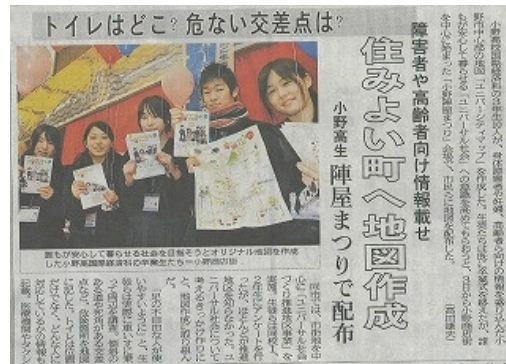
トイレはどこ？危ない交差点は？

障害者や高齢者向け情報載せ

住みよい町へ地図作成

小野高生 陣屋まつりで配布

誰もが安心して暮らせる社会を目指そうとオリジナル地図を作成した小野高国際経済科の3年生たち＝小野高校

小野高校国際経済科の3年生10人が、身近な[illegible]所在地、高齢者や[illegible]者の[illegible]小野市中心部の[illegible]「ユニバーサルマップ」を作成した。年末から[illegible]を回り、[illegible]を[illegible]した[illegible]した。3日から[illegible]小野陣屋まつりで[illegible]もある。（高田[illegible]）

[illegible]